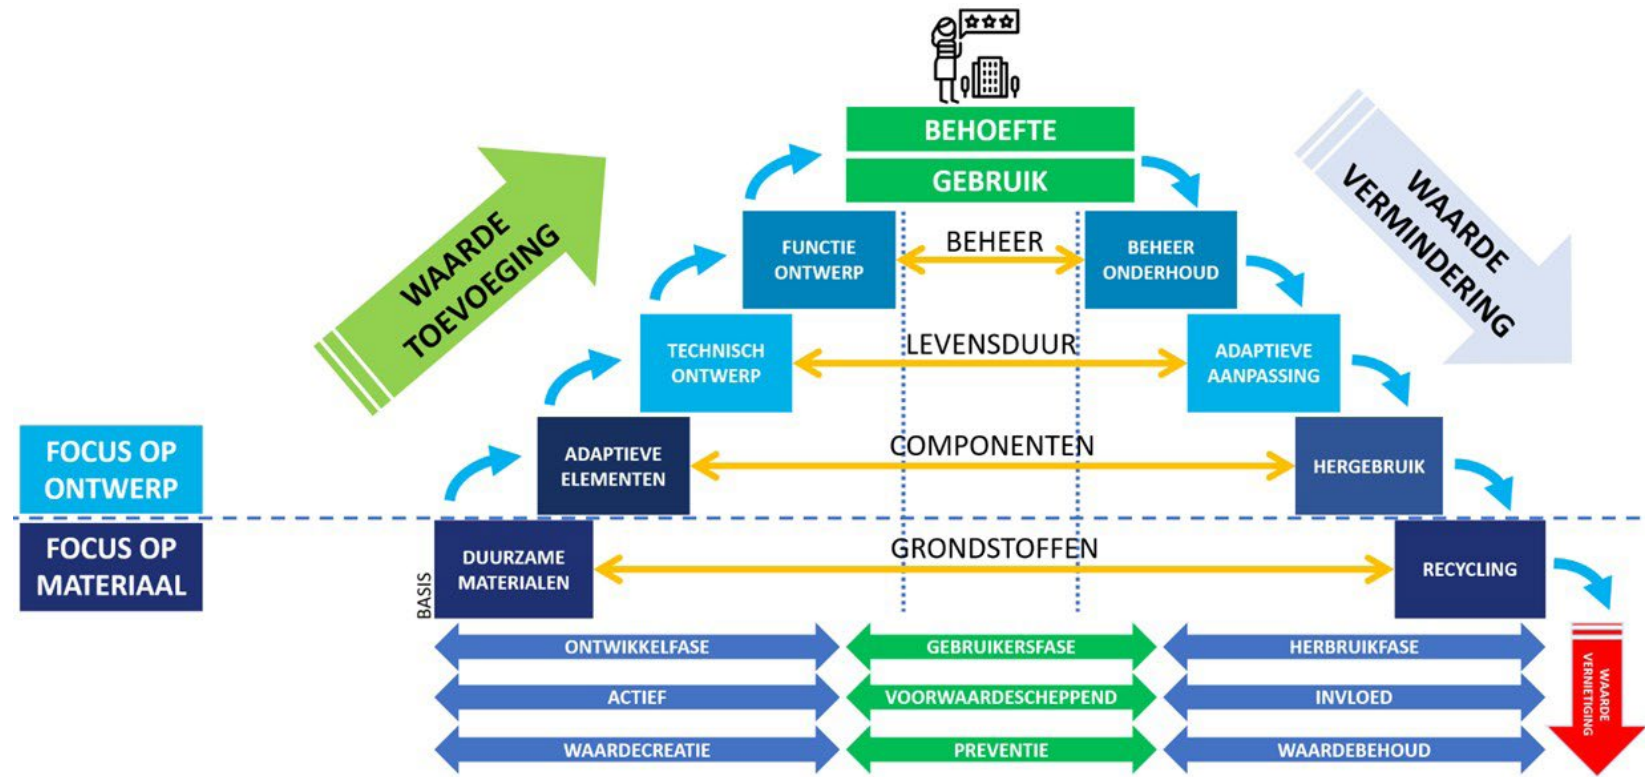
BEHOEFTE
GEBRUIK

WAARDE TOEVOEGING

WAARDE VERMINDERING

FUNCTIE ONTWERP
BEHEER
BEHEER ONDERHOUD

TECHNISCH ONTWERP
LEVENSDUUR
ADAPTIEVE AANPASSING

FOCUS OP ONTWERP
ADAPTIEVE ELEMENTEN
COMPONENTEN
HERGEBRUIK

FOCUS OP MATERIAAL
BASIS
DUURZAME MATERIALEN
GRONDSTOFFEN
RECYCLING

ONTWIKKELFASE
GEBRUIKERSFASE
HERBRUIKFASE

ACTIEF
VOORWAARDESCHEPPEND
INVLOED

WAARDECREATIE
PREVENTIE
WAARDEBEHOUD

WAARDE VERNIETIGING